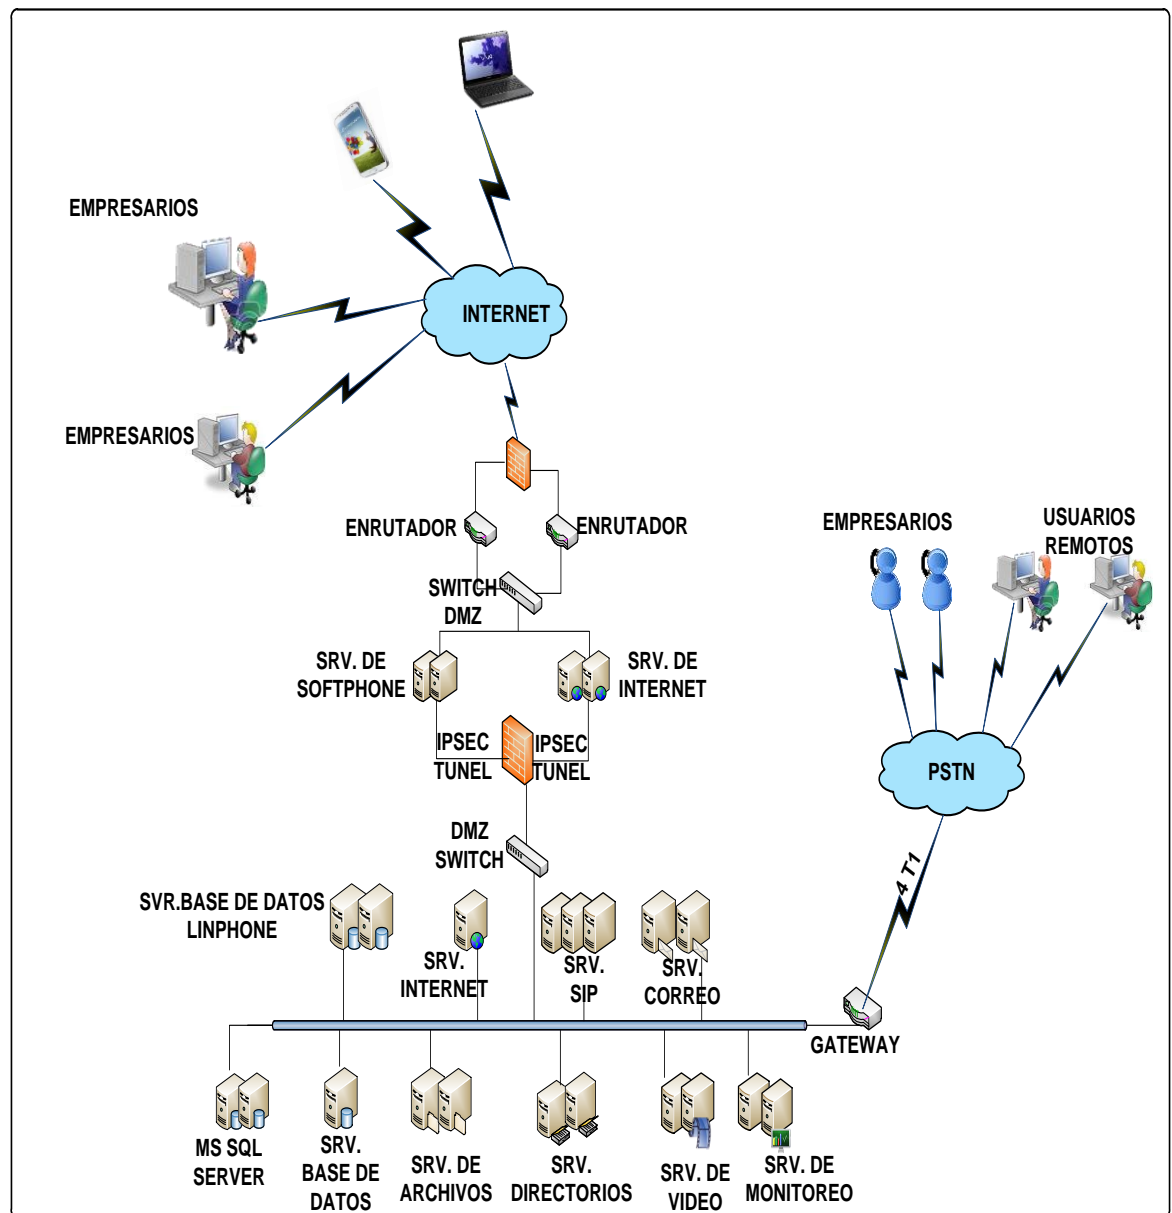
EMPRESARIOS

INTERNET

EMPRESARIOS

ENRUTADOR

ENRUTADOR

SWITCH DMZ

SRV. DE SOFTPHONE

SRV. DE INTERNET

IPSEC TUNEL

IPSEC TUNEL

EMPRESARIOS

USUARIOS REMOTOS

PSTN

DMZ SWITCH

4 T1

SVR.BASE DE DATOS LINPHONE

SRV. INTERNET

SRV. SIP

SRV. CORREO

GATEWAY

MS SQL SERVER

SRV. BASE DE DATOS

SRV. DE ARCHIVOS

SRV. DIRECTORIOS

SRV. DE VIDEO

SRV. DE MONITOREO